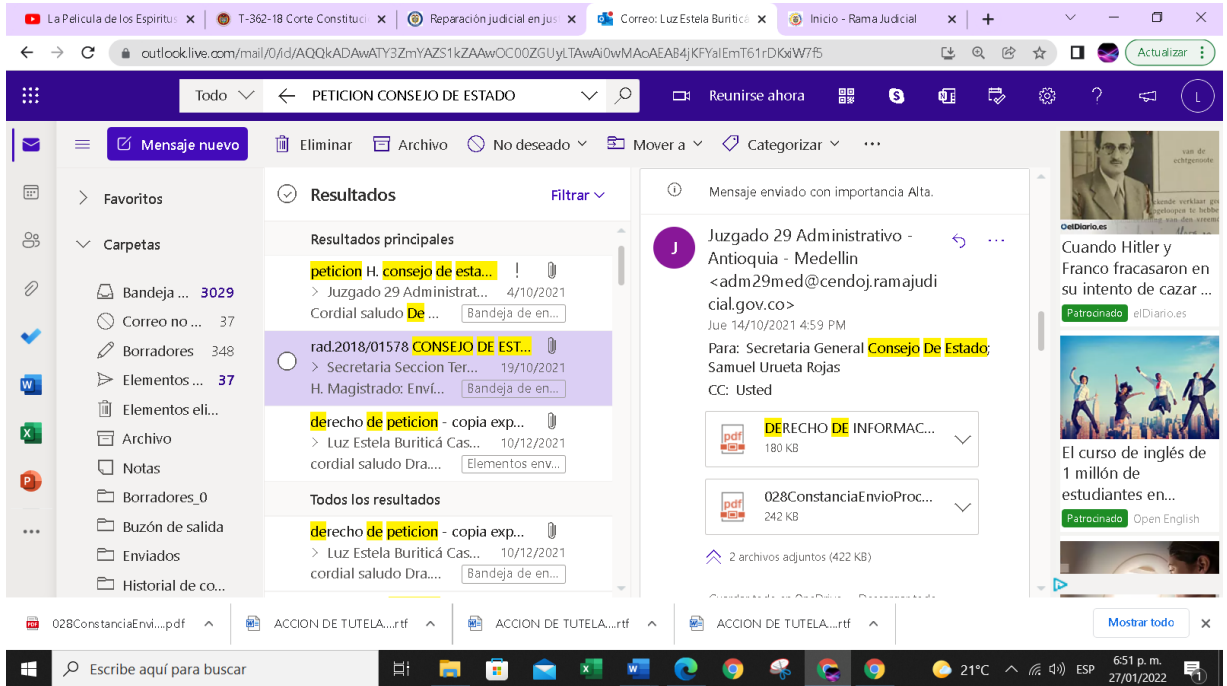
La Pelicula de los Espiritus × T-362-18 Corte Constituci × Reparación judicial en ju × Correo: Luz Estela Buriticá × Inicio - Rama Judicial × +

outlook.live.com/mail/0/id/AQQkADAwATY3ZmYAZS1kZAAwOC00ZGUyLTAwAi0wMAoAEAB4jKFYalEmT61rDKxiW7f5

Actualizar

Todo PETICION CONSEJO DE ESTADO

Reunirse ahora

Mensaje nuevo

Eliminar Archivo No deseado Mover a Categorizar ···

Favoritos
Carpetas
Bandeja ... 3029
Correo no ... 37
Borradores 348
Elementos ... 37
Elementos eli...
Archivo
Notas
Borradores_0
Buzón de salida
Enviados
Historial de co...

Resultados Filtrar

Resultados principales

peticion H. consejo de esta... !
> Juzgado 29 Administrat... 4/10/2021
Cordial saludo De ... Bandeja de en...

rad.2018/01578 CONSEJO DE EST...
> Secretaria Seccion Ter... 19/10/2021
H. Magistrado: Enví... Bandeja de en...

derecho de peticion - copia exp...
> Luz Estela Buriticá Cas... 10/12/2021
cordial saludo Dra.... Elementos env...

Todos los resultados

derecho de peticion - copia exp...
> Luz Estela Buriticá Cas... 10/12/2021
cordial saludo Dra.... Bandeja de en...

Mensaje enviado con importancia Alta.

J
Juzgado 29 Administrativo - Antioquia - Medellin <adm29med@cendoj.ramajudicial.gov.co>
Jue 14/10/2021 4:59 PM
Para: Secretaria General Consejo De Estado; Samuel Urueta Rojas
CC: Usted

DERECHO DE INFORMAC...
180 KB

028ConstanciaEnvioProc...
242 KB

2 archivos adjuntos (422 KB)

elDiario.es
Cuando Hitler y Franco fracasaron en su intento de cazar ...
Patrocinado elDiario.es

El curso de inglés de 1 millón de estudiantes en...
Patrocinado Open English

028ConstanciaEnvi....pdf ACCION DE TUTELA....rtf ACCION DE TUTELA....rtf ACCION DE TUTELA....rtf Mostrar todo

Escribe aquí para buscar 21°C ESP 6:51 p. m. 27/01/2022